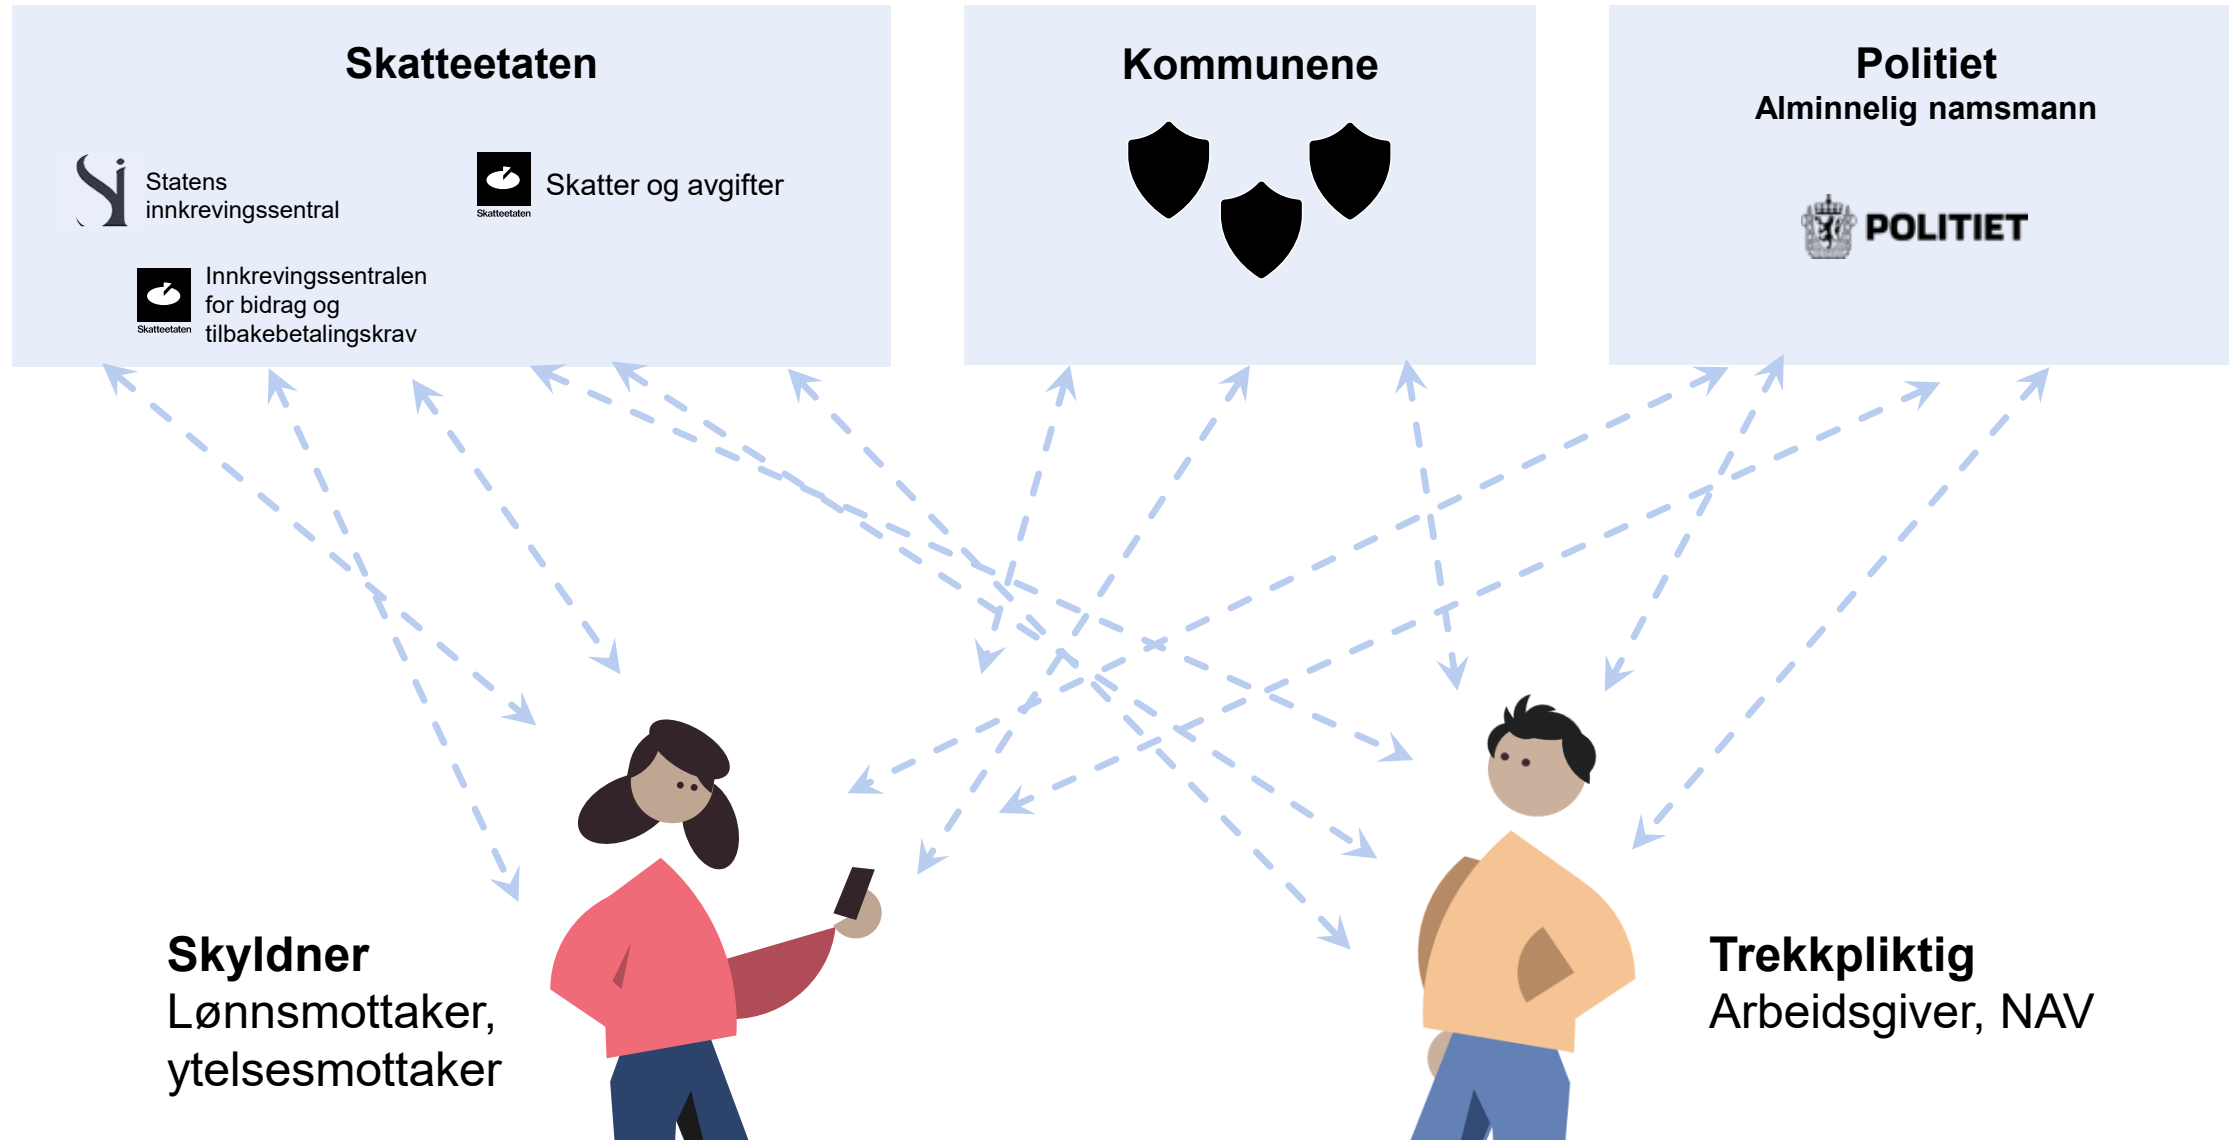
Skatteetaten

Statens innkrevingssentral

Skatteetaten

Skatter og avgifter

Skatteetaten

Innkrevingssentralen for bidrag og tilbakebetalingskrav

Kommunene

Politiet
Alminnelig namsmann

POLITIET

Skyldner
Lønnsmottaker, ytelsesmottaker

Trekkpliktig
Arbeidsgiver, NAV